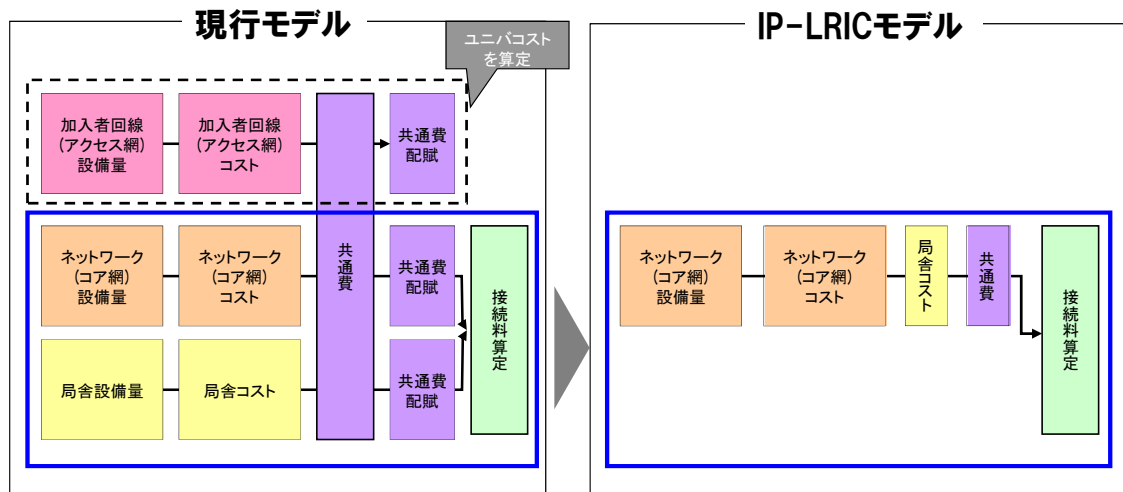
現行モデル

ユニバコストを算定

加入者回線（アクセス網）設備量

加入者回線（アクセス網）コスト

共通費

共通費配賦

ネットワーク（コア網）設備量

ネットワーク（コア網）コスト

共通費配賦

接続料算定

局舎設備量

局舎コスト

共通費配賦

IP-LRICモデル

ネットワーク（コア網）設備量

ネットワーク（コア網）コスト

局舎コスト

共通費

接続料算定